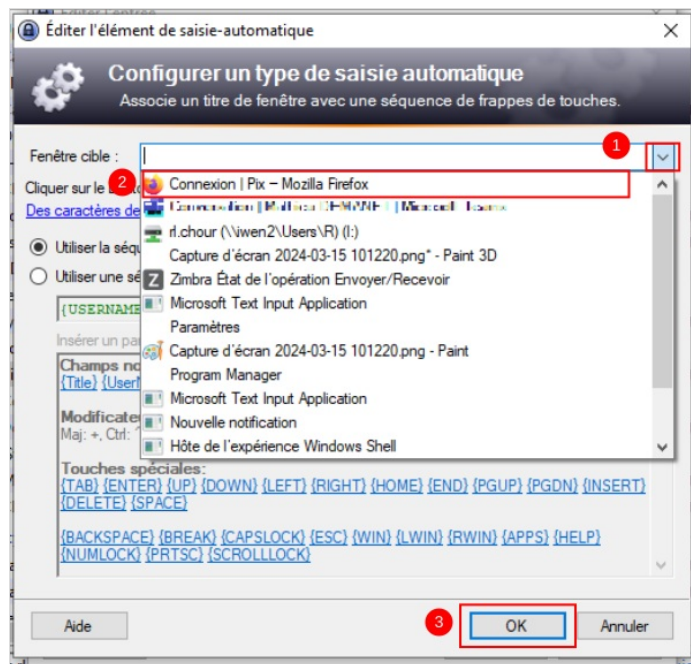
Éditer l'élément de saisie-automatique

Configurer un type de saisie automatique
Associe un titre de fenêtre avec une séquence de frappes de touches.

Fenêtre cible :

1

Cliquer sur le
Des caractères de

2

Connexion | Pix – Mozilla Firefox
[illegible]
rl.chour (\\iwen2\Users\R) (I:)
Capture d'écran 2024-03-15 101220.png* - Paint 3D
Zimbra État de l'opération Envoyer/Recevoir
Microsoft Text Input Application
Paramètres
Capture d'écran 2024-03-15 101220.png - Paint
Program Manager
Microsoft Text Input Application
Nouvelle notification
Hôte de l'expérience Windows Shell

Utiliser la séq
Utiliser une sé

{USERNAME

Insérer un pa

Champs no
{Title} {User

Modificate
Maj: +, Ctrl:

Touches spéciales:
{TAB} {ENTER} {UP} {DOWN} {LEFT} {RIGHT} {HOME} {END} {PGUP} {PGDN} {INSERT} {DELETE} {SPACE}

{BACKSPACE} {BREAK} {CAPSLOCK} {ESC} {WIN} {LWIN} {RWIN} {APPS} {HELP} {NUMLOCK} {PRTSC} {SCROLLLOCK}

Aide

3

OK

Annuler